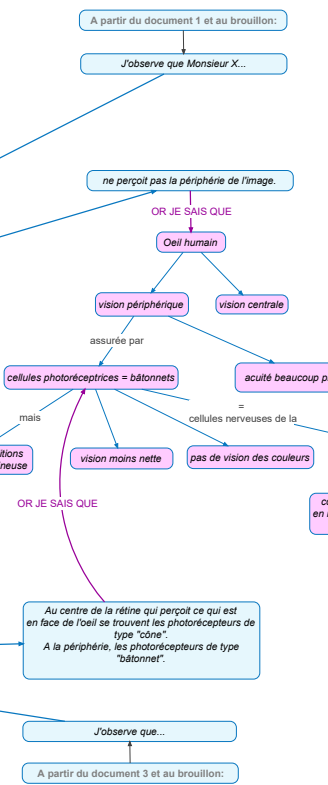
A partir du document 1 et au brouillon:

J'observe que Monsieur X...

ne perçoit pas la périphérie de l'image.

OR JE SAIS QUE

Oeil humain

vision périphérique

vision centrale

assurée par

cellules photoréceptrices = bâtonnets

acuité beaucoup p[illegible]

=

cellules nerveuses de la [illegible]

mais

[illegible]itions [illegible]neuse

vision moins nette

pas de vision des couleurs

c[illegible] en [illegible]

OR JE SAIS QUE

Au centre de la rétine qui perçoit ce qui est en face de l'oeil se trouvent les photorécepteurs de type "cône".
A la périphérie, les photorécepteurs de type "bâtonnet".

J'observe que...

A partir du document 3 et au brouillon: